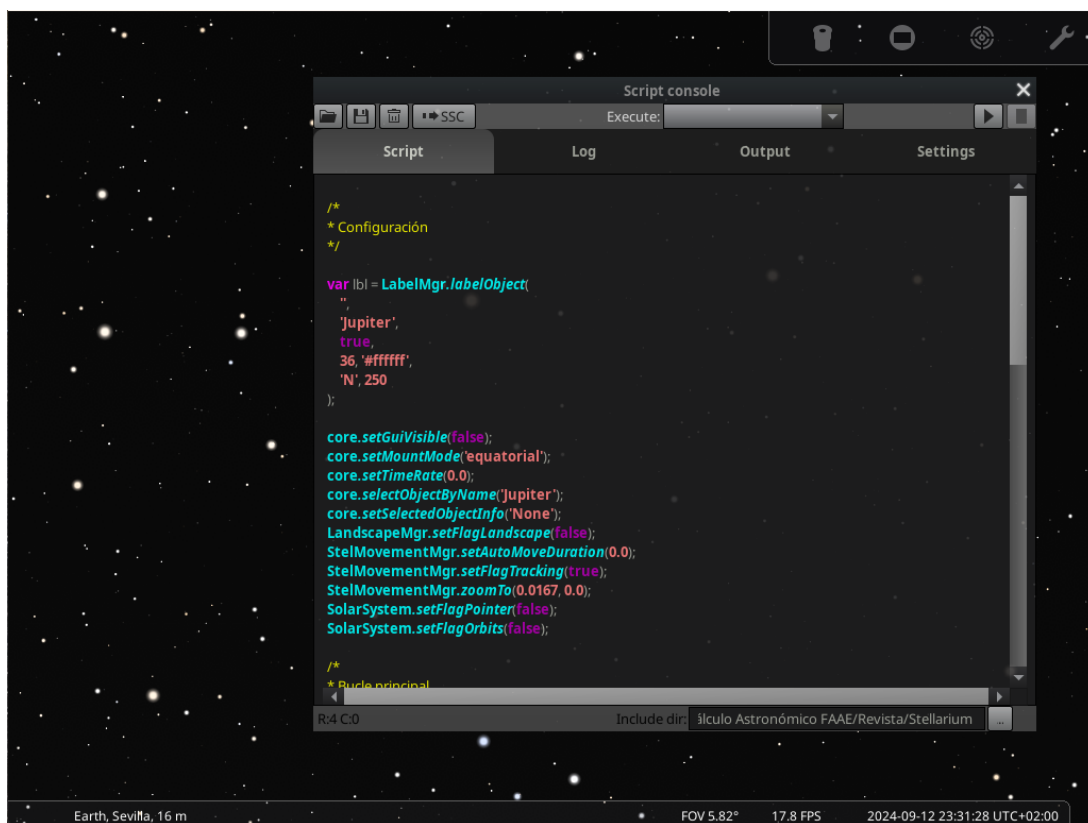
Script console

SSC

Execute:

Script

Log

Output

Settings

/*
* Configuración
*/

var lbl = LabelMgr.labelObject(
'',
'Jupiter',
true,
36, '#ffffff',
'N', 250
);

core.setGuiVisible(false);
core.setMountMode('equatorial');
core.setTimeRate(0.0);
core.selectObjectByName('Jupiter');
core.setSelectedObjectInfo('None');
LandscapeMgr.setFlagLandscape(false);
StelMovementMgr.setAutoMoveDuration(0.0);
StelMovementMgr.setFlagTracking(true);
StelMovementMgr.zoomTo(0.0167, 0.0);
SolarSystem.setFlagPointer(false);
SolarSystem.setFlagOrbits(false);

/*
* Bucle principal

R:4 C:0

Include dir: álculo Astronómico FAAE/Revista/Stellarium

...

Earth, Sevilla, 16 m

FOV 5.82°

17.8 FPS

2024-09-12 23:31:28 UTC+02:00